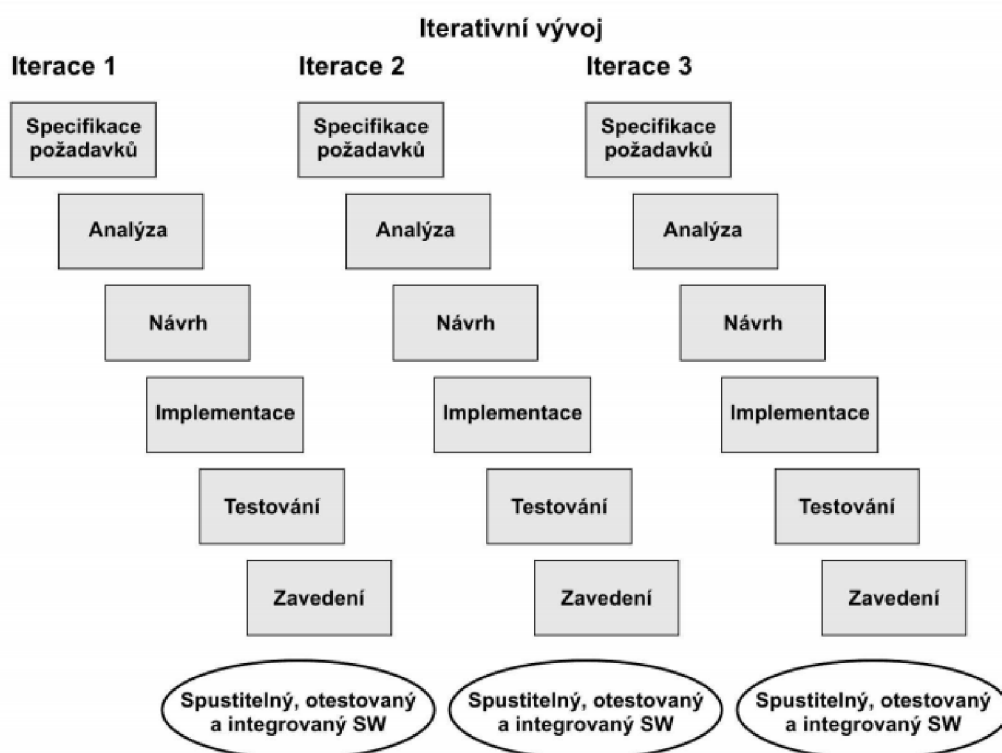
Iterativní vývoj

Iterace 1

Specifikace požadavků

Analýza

Návrh

Implementace

Testování

Zavedení

Spustitelný, otestovaný a integrovaný SW

Iterace 2

Specifikace požadavků

Analýza

Návrh

Implementace

Testování

Zavedení

Spustitelný, otestovaný a integrovaný SW

Iterace 3

Specifikace požadavků

Analýza

Návrh

Implementace

Testování

Zavedení

Spustitelný, otestovaný a integrovaný SW